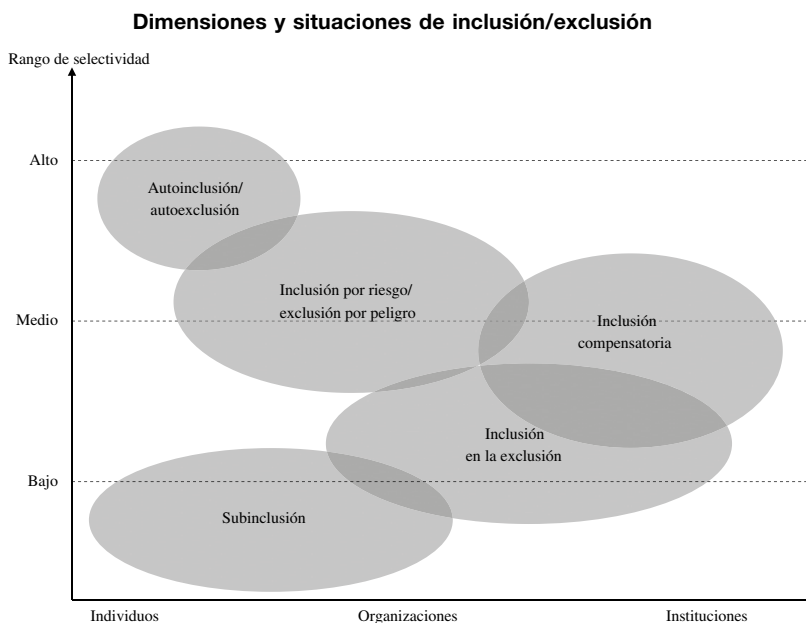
Dimensiones y situaciones de inclusión/exclusión

Rango de selectividad

Alto

Medio

Bajo

Autoinclusión/
autoexclusión

Inclusión por riesgo/
exclusión por peligro

Inclusión
compensatoria

Inclusión
en la exclusión

Subinclusión

Individuos

Organizaciones

Instituciones